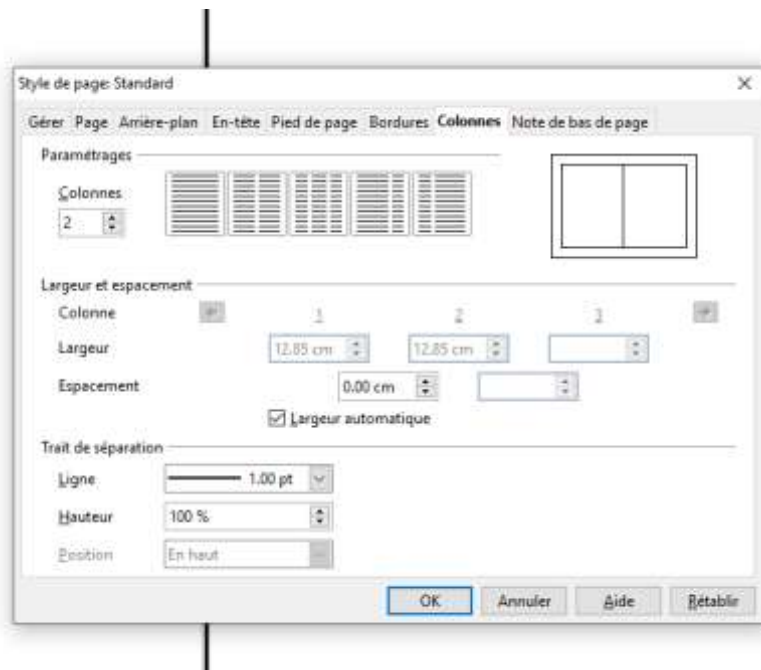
Style de page: Standard

×

Gérer Page Arrière-plan En-tête Pied de page Bordures Colonnes Note de bas de page

Paramétrages

Colonnes

2

Largeur et espacement

Colonne

1

2

3

Largeur

12.85 cm

12.85 cm

Espacement

0.00 cm

Largeur automatique

Trait de séparation

Ligne

1.00 pt

Hauteur

100 %

Position

En haut

OK

Annuler

Aide

Rétablir